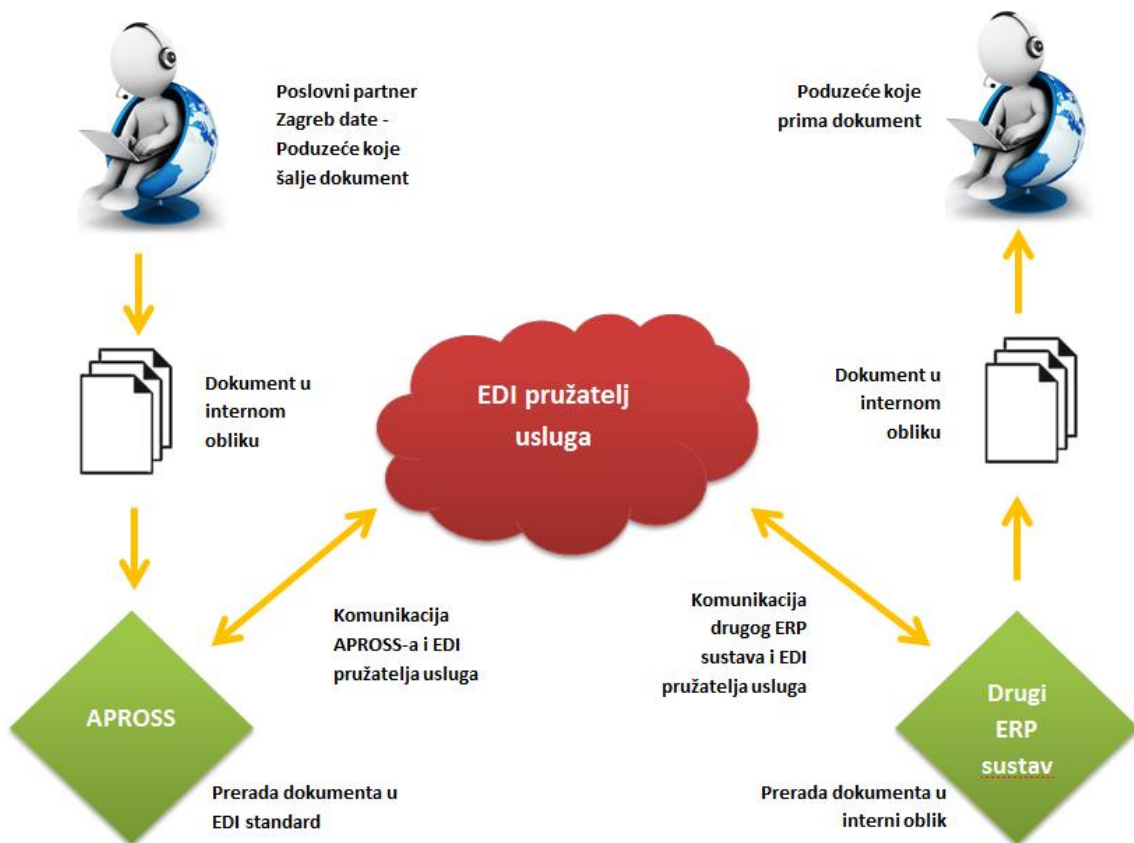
Poslovni partner Zagreb date - Poduzeće koje šalje dokument

Poduzeće koje prima dokument

Dokument u internom obliku

EDI pružatelj usluga

Dokument u internom obliku

Komunikacija APROSS-a i EDI pružatelja usluga

Komunikacija drugog ERP sustava i EDI pružatelja usluga

APROSS

Drugi ERP sustav

Prerada dokumenta u EDI standard

Prerada dokumenta u interni oblik